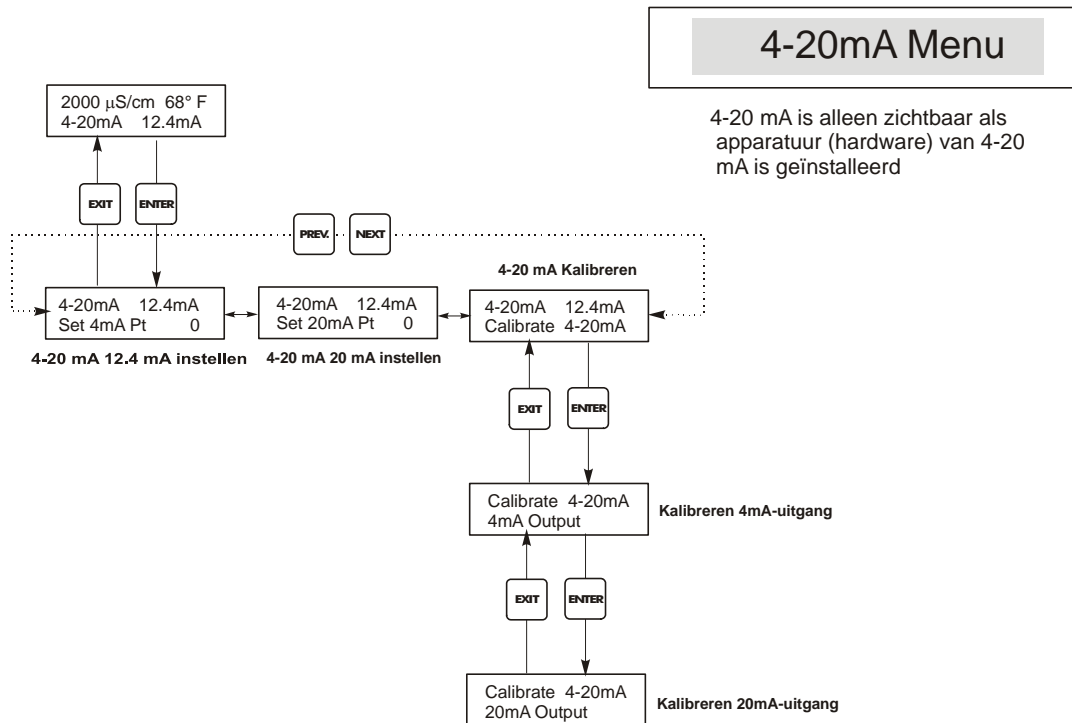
4-20mA Menu

4-20 mA is alleen zichtbaar als apparatuur (hardware) van 4-20 mA is geïnstalleerd

2000 µS/cm 68° F
4-20mA 12.4mA

EXIT

ENTER

PREV.

NEXT

4-20 mA Kalibreren

4-20mA 12.4mA
Set 4mA Pt 0

4-20mA 12.4mA
Set 20mA Pt 0

4-20mA 12.4mA
Calibrate 4-20mA

4-20 mA 12.4 mA instellen

4-20 mA 20 mA instellen

EXIT

ENTER

Calibrate 4-20mA
4mA Output

Kalibreren 4mA-uitgang

EXIT

ENTER

Calibrate 4-20mA
20mA Output

Kalibreren 20mA-uitgang